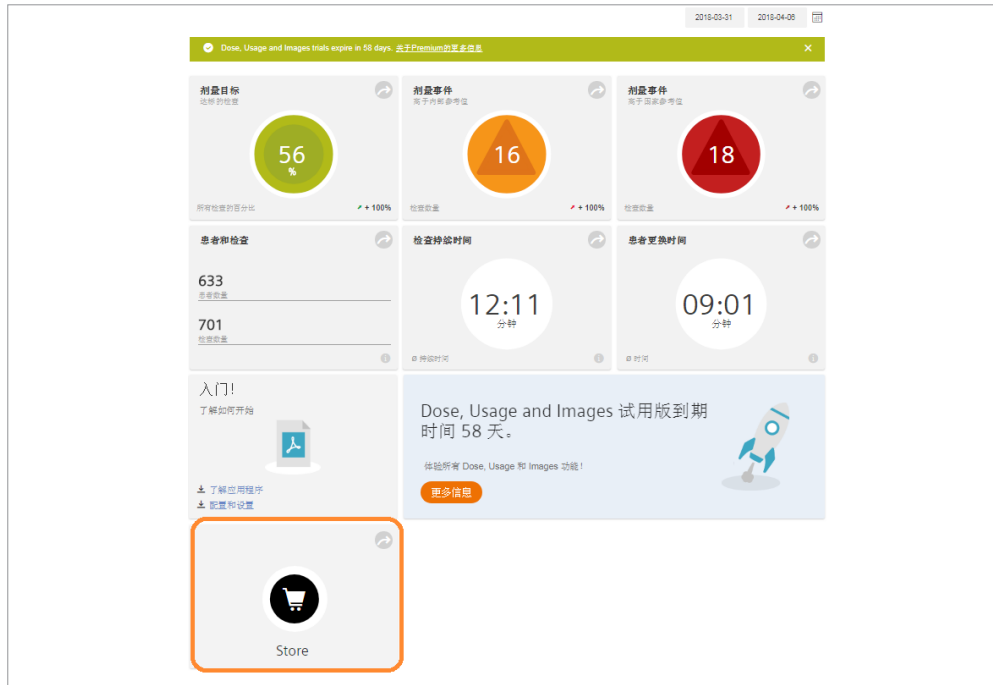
2018-03-31 2018-04-06

Dose, Usage and Images trials expire in 58 days. 关于Premium的更多信息

剂量目标
达标的检查

56
%

所有检查的百分比 + 100%

剂量事件
高于内部参考值

16

检查数量 + 100%

剂量事件
高于国家参考值

18

检查数量 + 100%

患者和检查

633
患者数量

701
检查数量

检查持续时间

12:11
分钟

ø 持续时间

患者更换时间

09:01
分钟

ø 时间

入门!
了解如何开始

了解应用程序
配置和设置

Dose, Usage and Images 试用版到期时间 58 天。

体验所有 Dose, Usage 和 Images 功能!

更多信息

Store